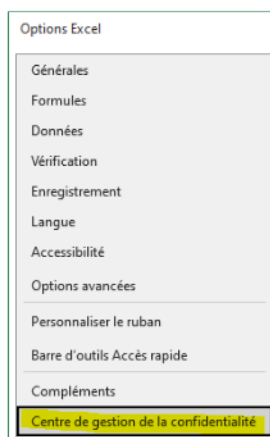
Options Excel

Générales

Formules

Données

Vérification

Enregistrement

Langue

Accessibilité

Options avancées

Personnaliser le ruban

Barre d'outils Accès rapide

Compléments

Centre de gestion de la confidentialité